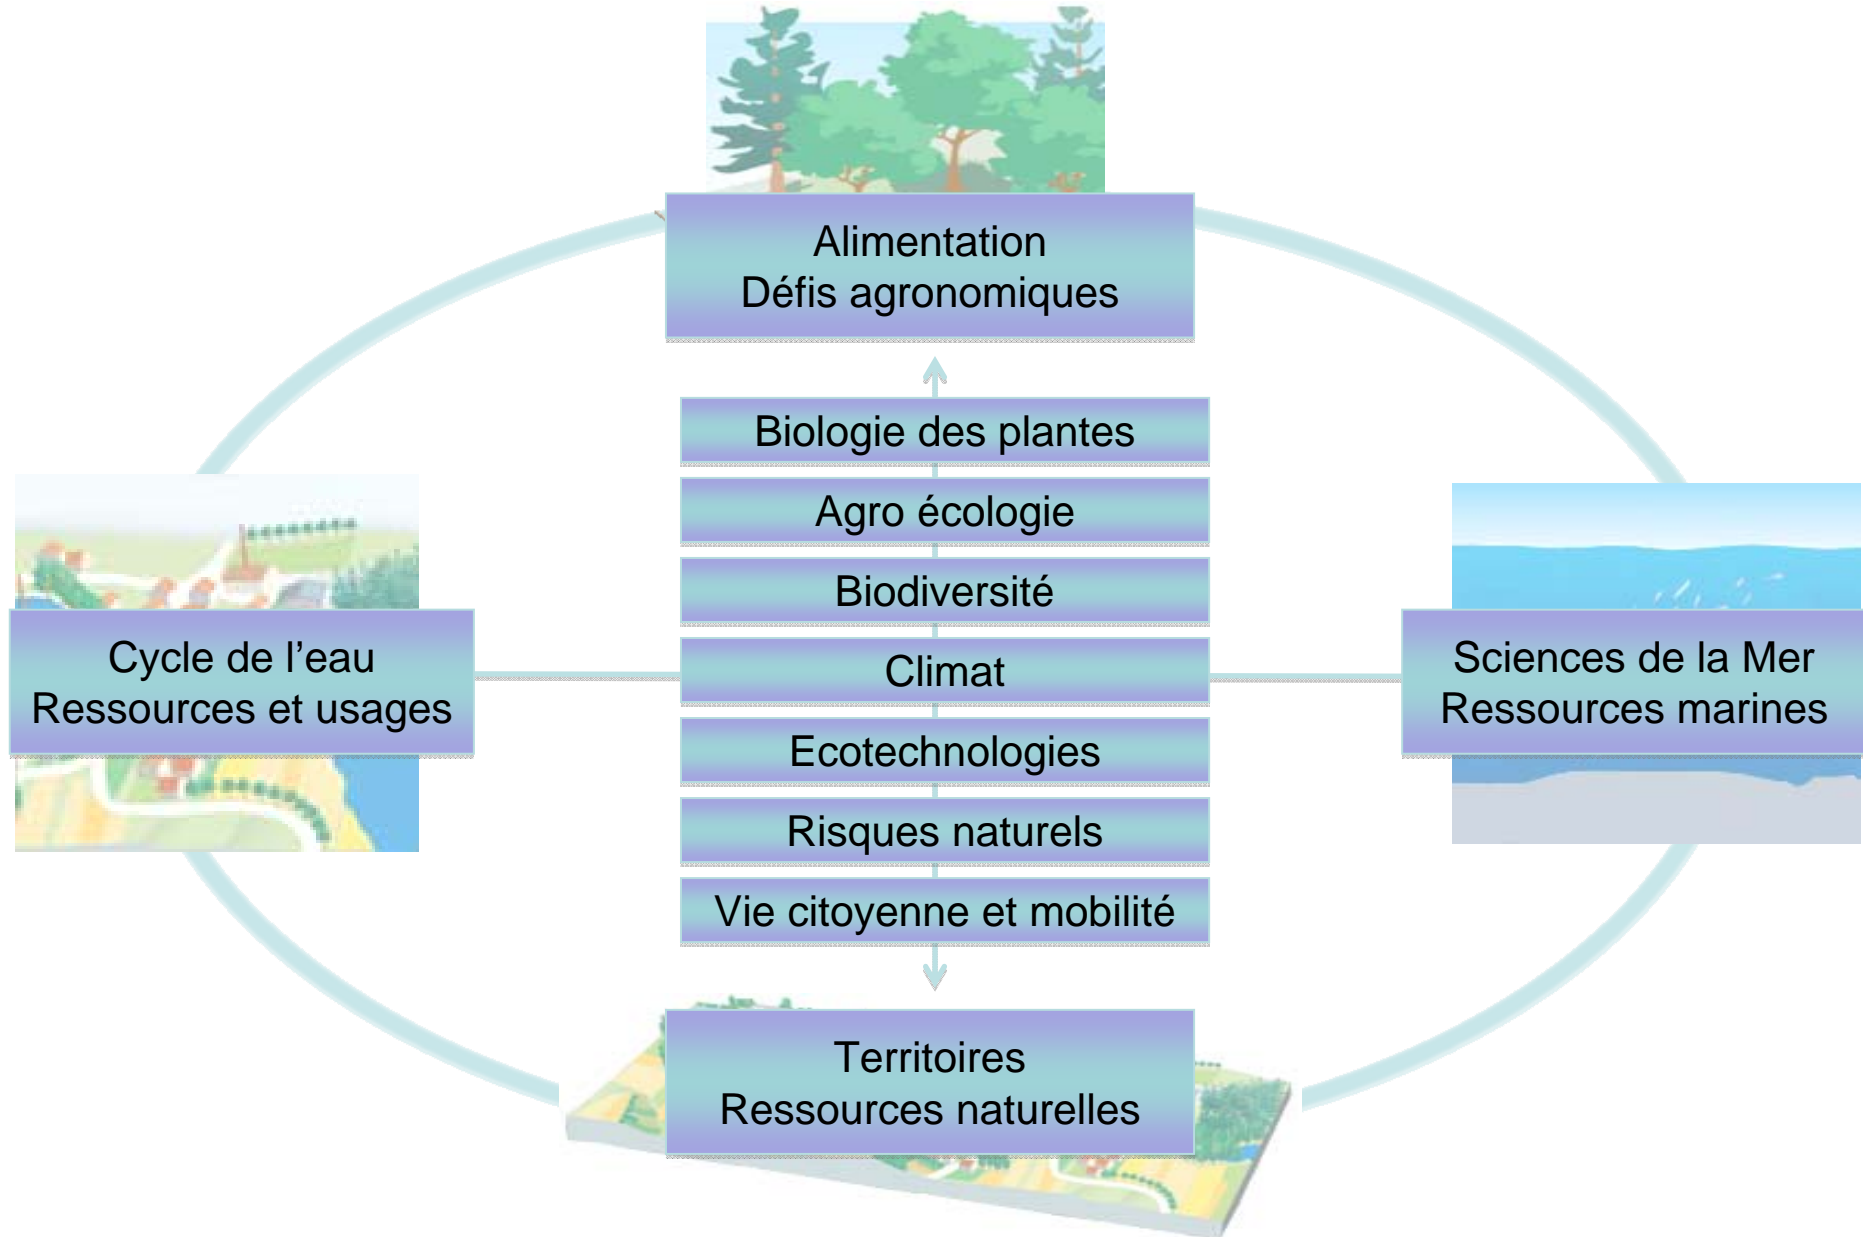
Alimentation
Défis agronomiques

Biologie des plantes

Agro écologie

Biodiversité

Cycle de l’eau
Ressources et usages

Climat

Sciences de la Mer
Ressources marines

Ecotechnologies

Risques naturels

Vie citoyenne et mobilité

Territoires
Ressources naturelles